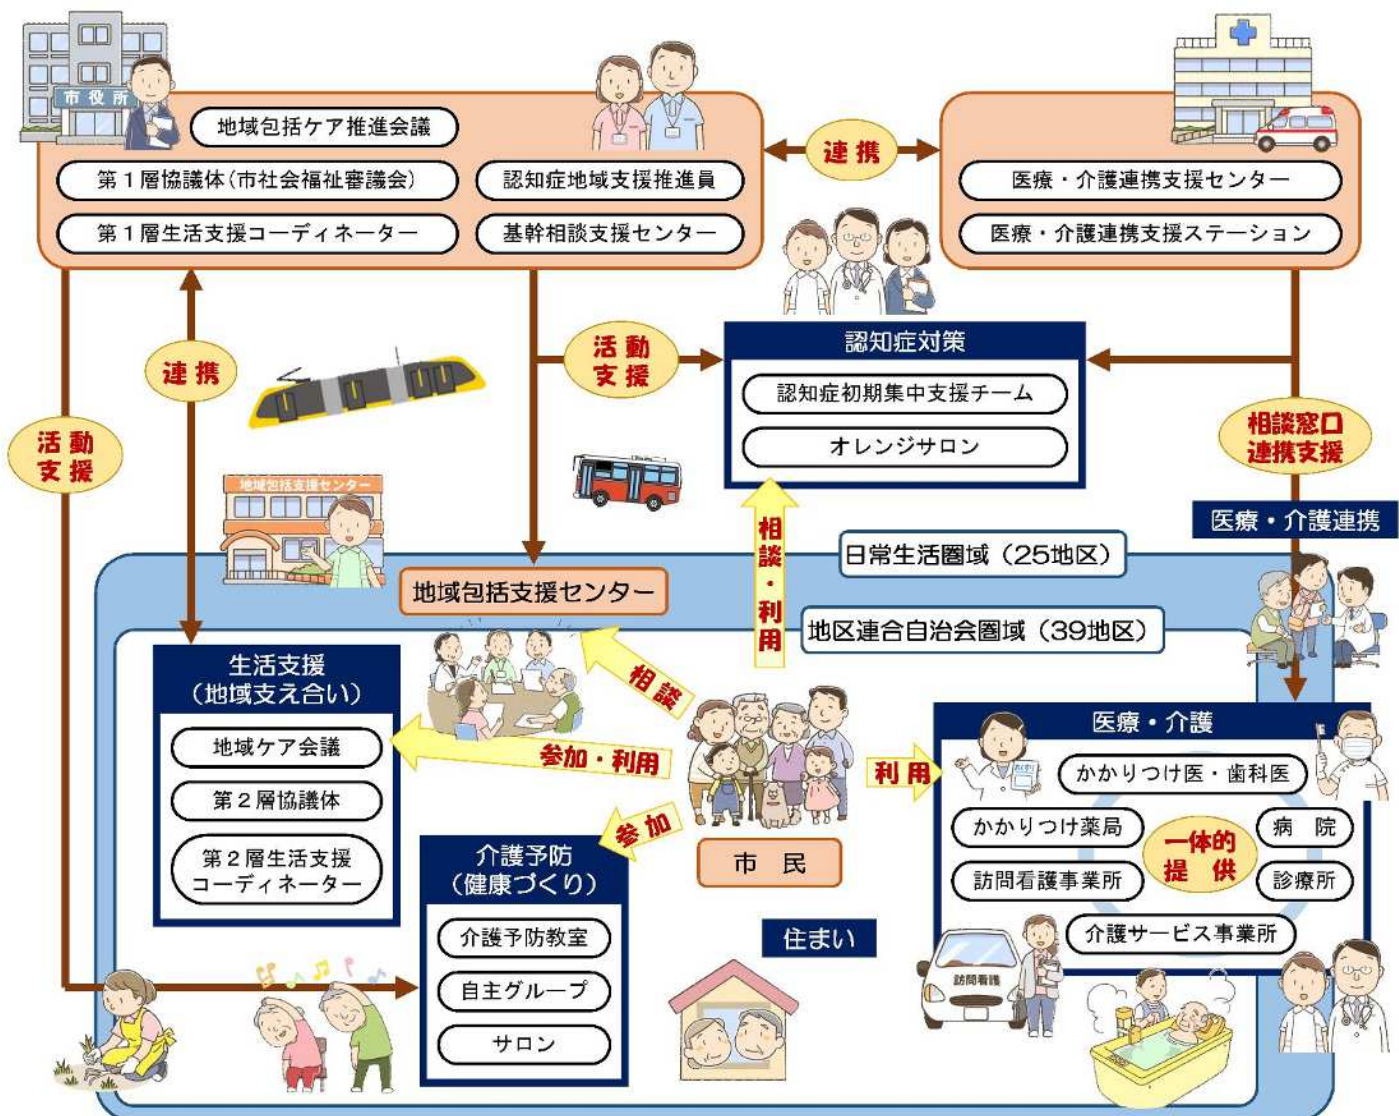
市役所

地域包括ケア推進会議

第１層協議体（市社会福祉審議会）

認知症地域支援推進員

第１層生活支援コーディネーター

基幹相談支援センター

連携

医療・介護連携支援センター

医療・介護連携支援ステーション

活動支援

認知症対策

認知症初期集中支援チーム

オレンジサロン

連携

活動支援

相談窓口連携支援

医療・介護連携

地域包括支援センター

相談・利用

日常生活圏域（25地区）

地域包括支援センター

地区連合自治会圏域（39地区）

生活支援（地域支え合い）

地域ケア会議

第２層協議体

第２層生活支援コーディネーター

相談

参加・利用

参加

利用

市民

医療・介護

かかりつけ医・歯科医

かかりつけ薬局

一体的提供

病院

訪問看護事業所

診療所

介護サービス事業所

介護予防（健康づくり）

介護予防教室

自主グループ

サロン

住まい

訪問看護